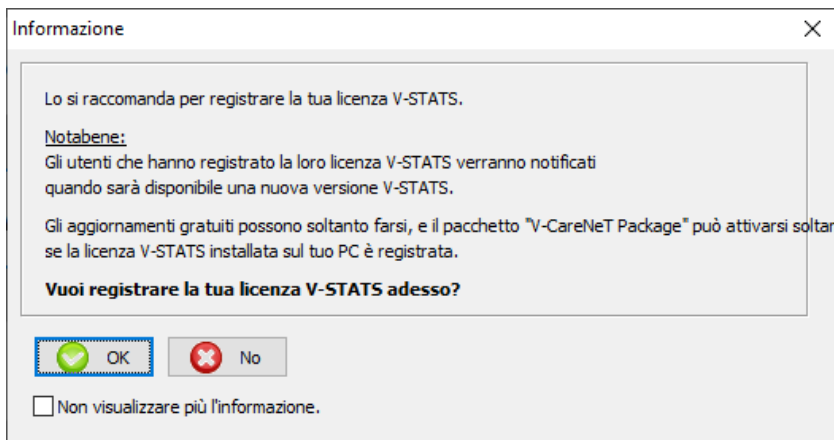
Informazione

Lo si raccomanda per registrare la tua licenza V-STATS.

Notabene:
Gli utenti che hanno registrato la loro licenza V-STATS verranno notificati quando sarà disponibile una nuova versione V-STATS.

Gli aggiornamenti gratuiti possono soltanto farsi, e il pacchetto "V-CareNeT Package" può attivarsi soltar
se la licenza V-STATS installata sul tuo PC è registrata.

**Vuoi registrare la tua licenza V-STATS adesso?**

OK

No

Non visualizzare più l'informazione.